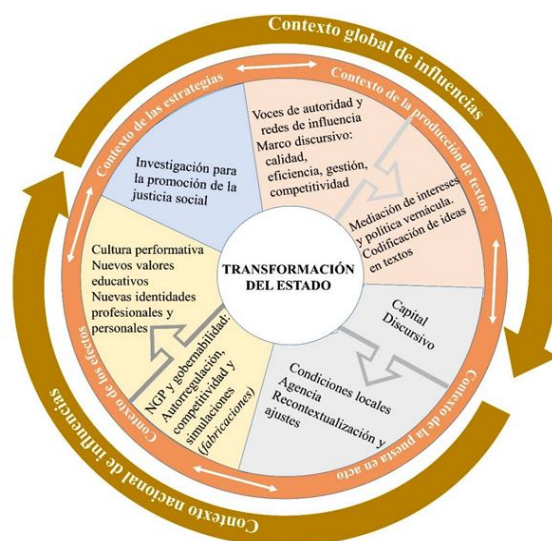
Contexto global de influencias

Contexto de la producción de textos

Contexto de la puesta en acto

Contexto de los efectos

Contexto de las estrategias

Contexto nacional de influencias

Voces de autoridad y redes de influencia
Marco discursivo: calidad, eficiencia, gestión, competitividad

Mediación de intereses y política vernácula. Codificación de ideas en textos

Capital Discursivo

Condiciones locales
Agencia
Recontextualización y ajustes

NGP y gobernabilidad: Autorregulación, competitividad y simulaciones (fabricaciones)

Cultura performativa
Nuevos valores educativos
Nuevas identidades profesionales y personales

Investigación para la promoción de la justicia social

TRANSFORMACIÓN DEL ESTADO